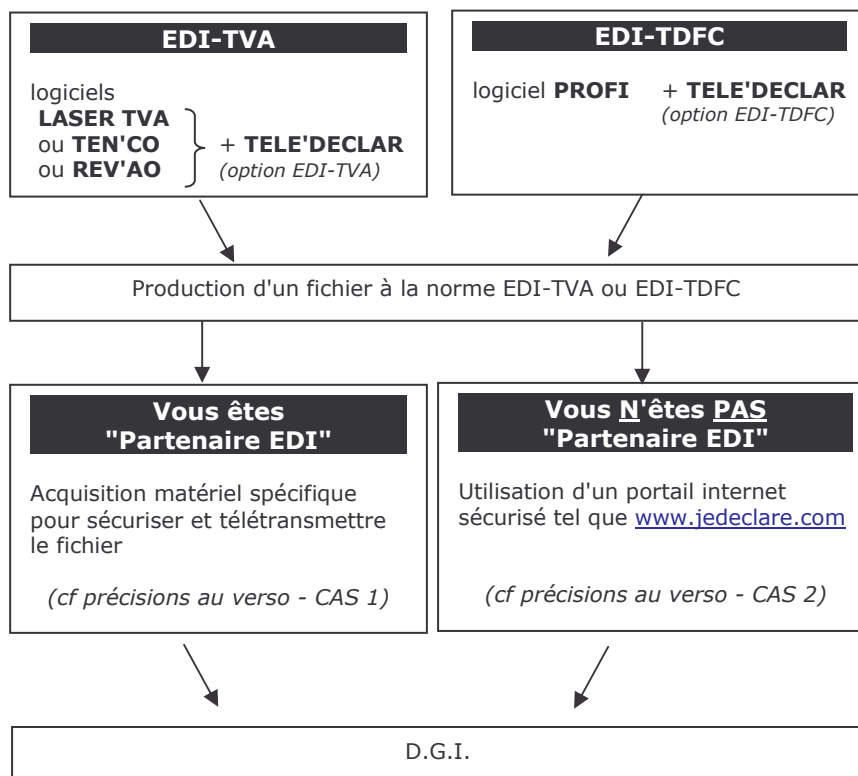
EDI-TVA

logiciels
LASER TVA
ou TEN'CO
ou REV'AO
+ TELE'DECLAR
(option EDI-TVA)

EDI-TDFC

logiciel PROFI + TELE'DECLAR
(option EDI-TDFC)

Production d'un fichier à la norme EDI-TVA ou EDI-TDFC

Vous êtes "Partenaire EDI"

Acquisition matériel spécifique pour sécuriser et télétransmettre le fichier

(cf précisions au verso - CAS 1)

Vous N'êtes PAS "Partenaire EDI"

Utilisation d'un portail internet sécurisé tel que www.jedeclare.com

(cf précisions au verso - CAS 2)

D.G.I.